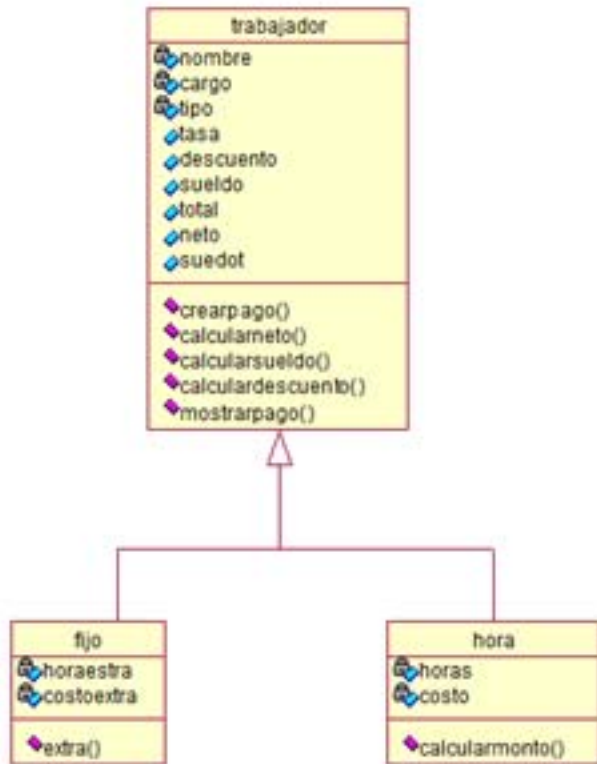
trabajador

nombre
cargo
tipo
tasa
descuento
sueldo
total
neto
suedot

crearpago()
calcularneto()
calcularsueldo()
calculardescuento()
mostrarpago()

fijo

horaestra
costoextra

extra()

hora

horas
costo

calcularmonto()